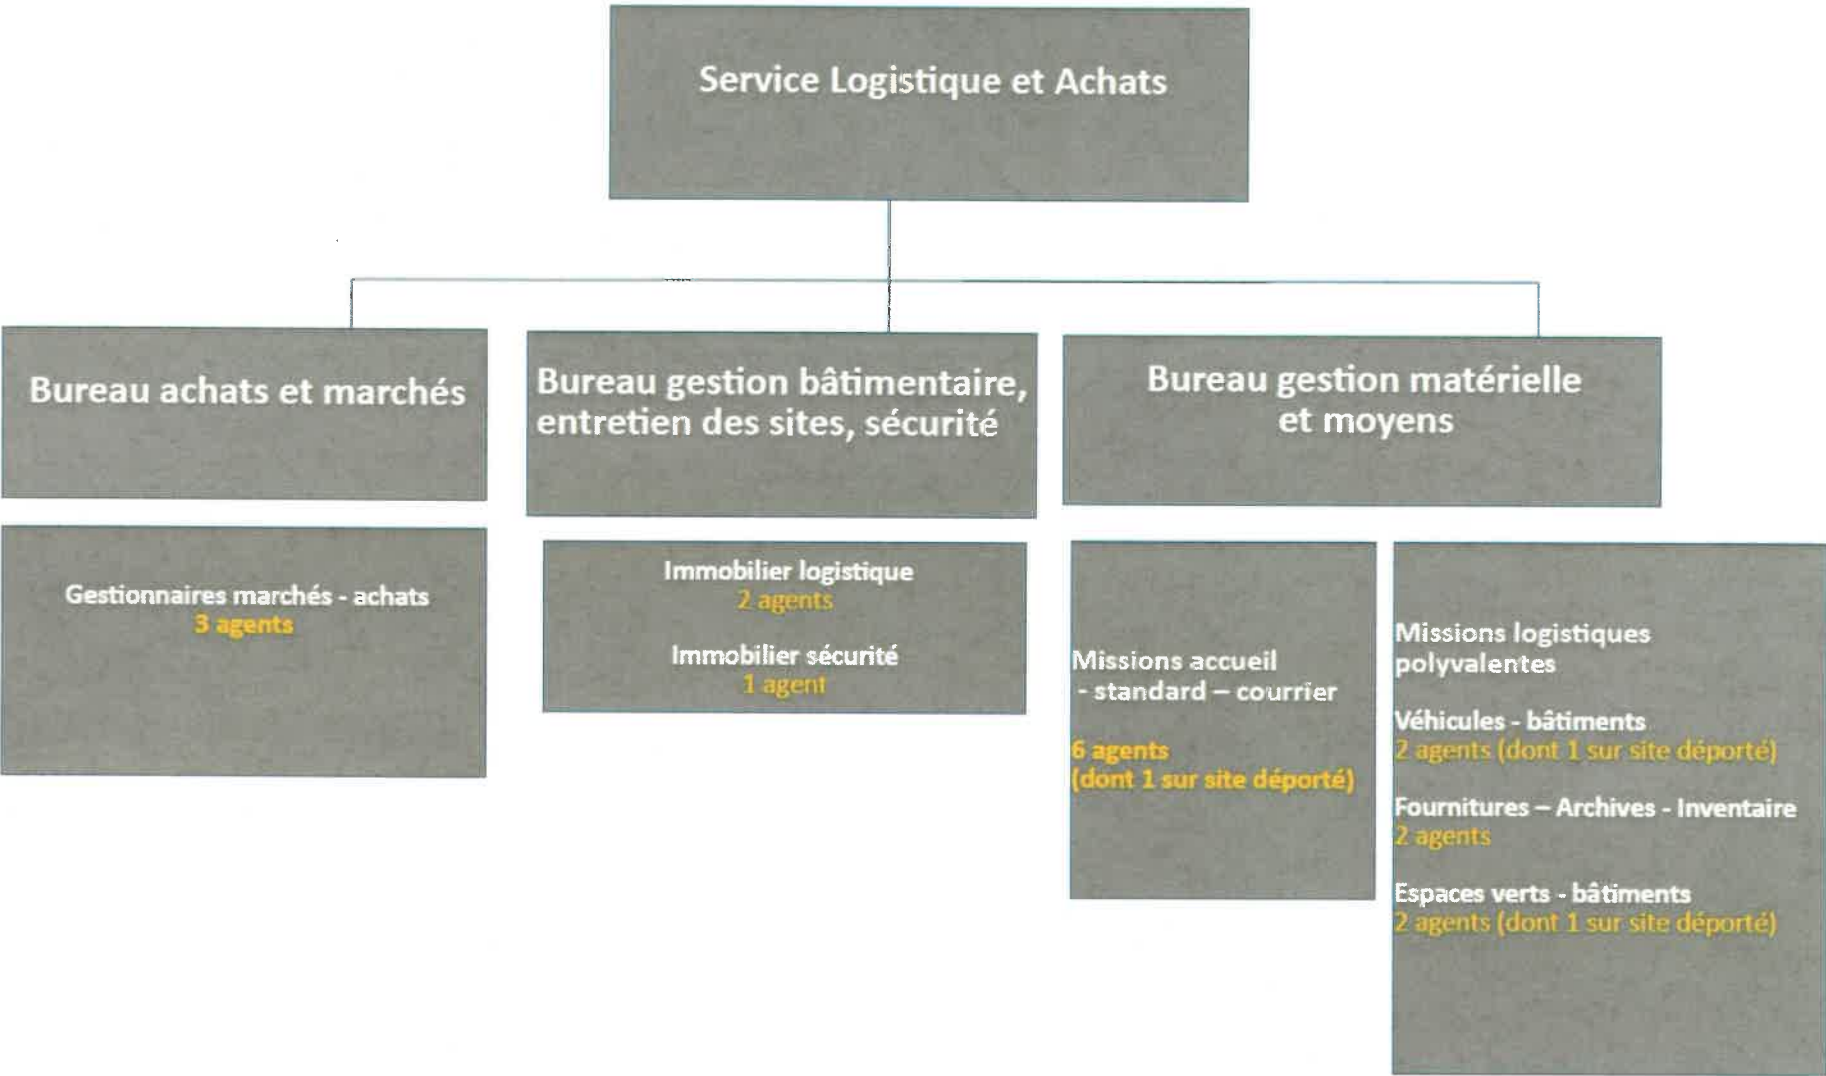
Service Logistique et Achats

Bureau achats et marchés

Bureau gestion bâtimentaire, entretien des sites, sécurité

Bureau gestion matérielle et moyens

Gestionnaires marchés - achats
3 agents

Immobilier logistique
2 agents

Immobilier sécurité
1 agent

Missions accueil - standard – courrier

6 agents
(dont 1 sur site déporté)

Missions logistiques polyvalentes

Véhicules - bâtiments
2 agents (dont 1 sur site déporté)

Fournitures – Archives - Inventaire
2 agents

Espaces verts - bâtiments
2 agents (dont 1 sur site déporté)